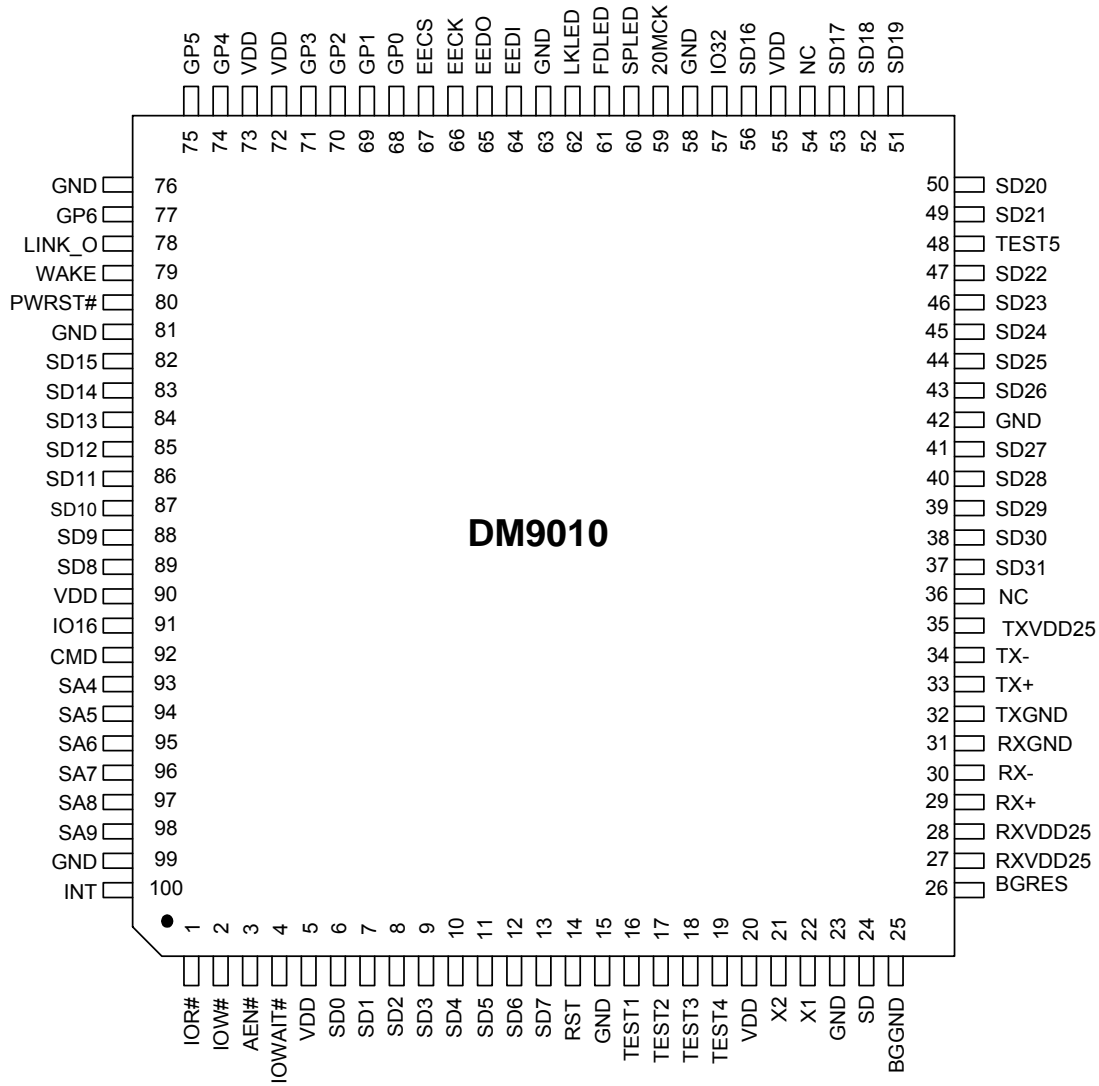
GP5 GP4 VDD VDD GP3 GP2 GP1 GP0 EECS EECK EEDO EEDI GND LKLED FDLED SPLED 20MCK GND IO32 SD16 VDD NC SD17 SD18 SD19

75 74 73 72 71 70 69 68 67 66 65 64 63 62 61 60 59 58 57 56 55 54 53 52 51

GND 76
GP6 77
LINK_O 78
WAKE 79
PWRST# 80
GND 81
SD15 82
SD14 83
SD13 84
SD12 85
SD11 86
SD10 87
SD9 88
SD8 89
VDD 90
IO16 91
CMD 92
SA4 93
SA5 94
SA6 95
SA7 96
SA8 97
SA9 98
GND 99
INT 100

50 SD20
49 SD21
48 TEST5
47 SD22
46 SD23
45 SD24
44 SD25
43 SD26
42 GND
41 SD27
40 SD28
39 SD29
38 SD30
37 SD31
36 NC
35 TXVDD25
34 TX-
33 TX+
32 TXGND
31 RXGND
30 RX-
29 RX+
28 RXVDD25
27 RXVDD25
26 BGRES

DM9010

1 2 3 4 5 6 7 8 9 10 11 12 13 14 15 16 17 18 19 20 21 22 23 24 25

IOR# IOW# AEN# IOWAIT# VDD SD0 SD1 SD2 SD3 SD4 SD5 SD6 SD7 RST GND TEST1 TEST2 TEST3 TEST4 VDD X2 X1 GND SD BGGND